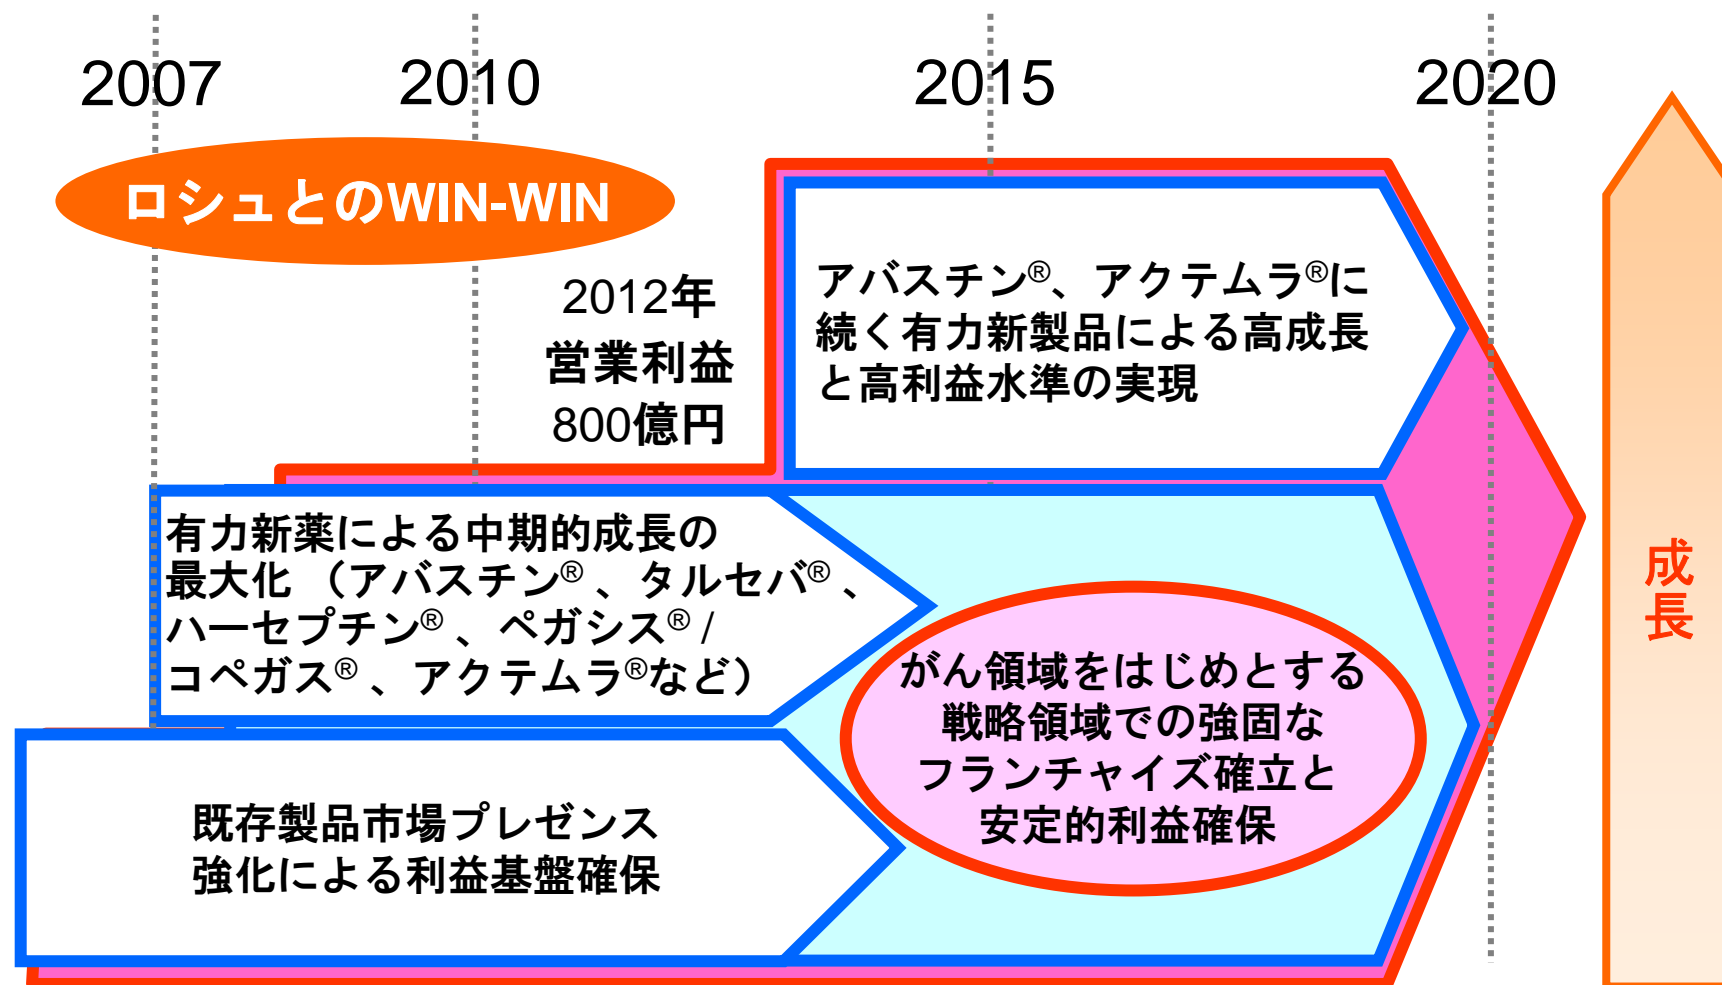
2007 2010 2015 2020

ロシュとのWIN-WIN

2012年
営業利益
800億円

アバスチン®、アクテムラ®に続く有力新製品による高成長と高利益水準の実現

有力新薬による中期的成長の最大化（アバスチン®、タルセバ®、ハーセプチン®、ペガシス®/コペガス®、アクテムラ®など）

がん領域をはじめとする戦略領域での強固なフランチャイズ確立と安定的利益確保

既存製品市場プレゼンス強化による利益基盤確保

成長